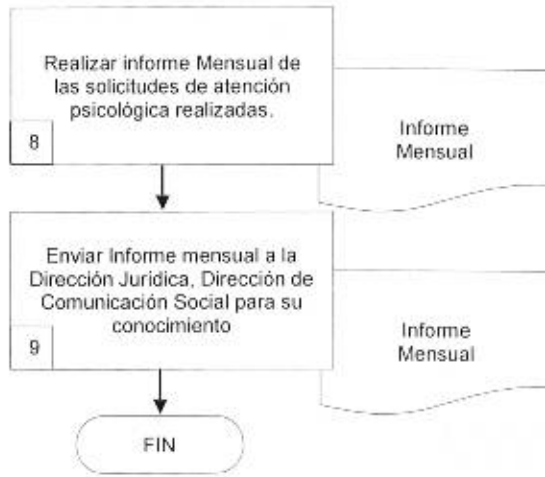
Realizar informe Mensual de las solicitudes de atención psicológica realizadas.

8

Informe Mensual

Enviar Informe mensual a la Dirección Jurídica, Dirección de Comunicación Social para su conocimiento

9

Informe Mensual

FIN